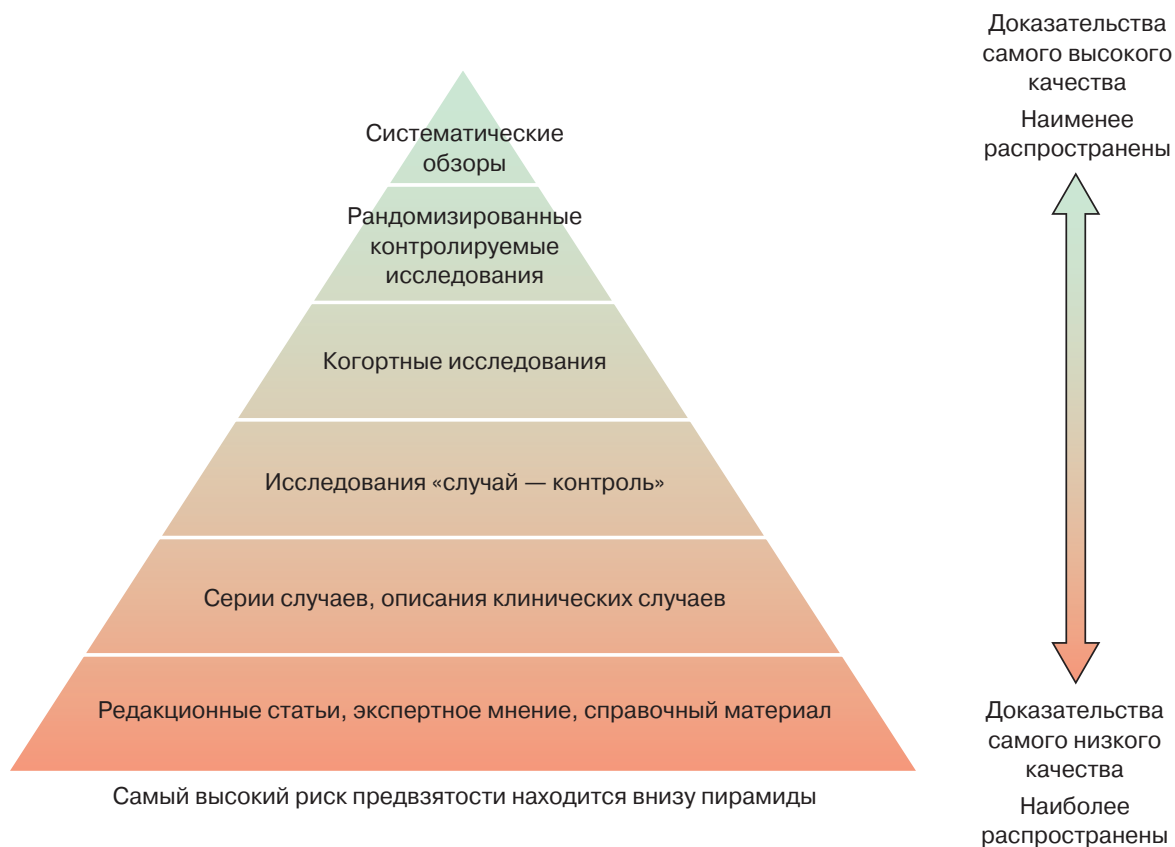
Доказательства самого высокого качества

Наименее распространены

Систематические обзоры

Рандомизированные контролируемые исследования

Когортные исследования

Исследования «случай — контроль»

Серии случаев, описания клинических случаев

Редакционные статьи, экспертное мнение, справочный материал

Самый высокий риск предвзятости находится внизу пирамиды

Доказательства самого низкого качества

Наиболее распространены